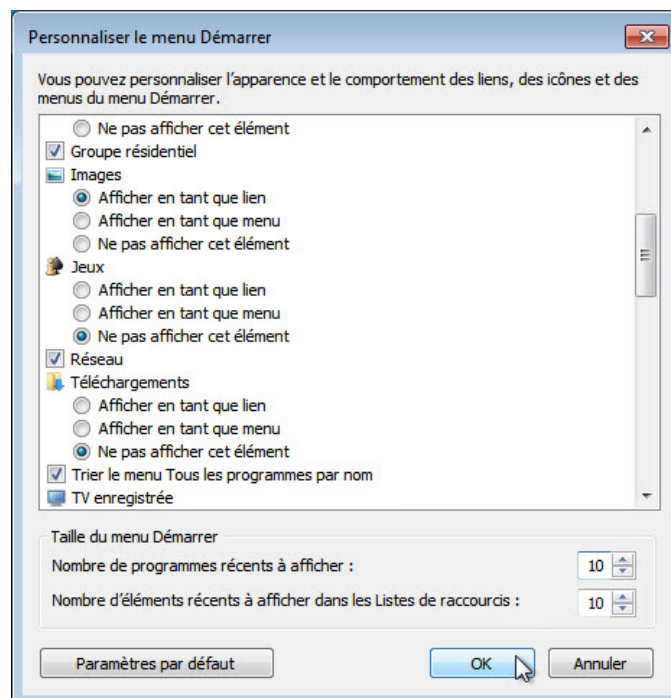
Personnaliser le menu Démarrer

Vous pouvez personnaliser l’apparence et le comportement des liens, des icônes et des menus du menu Démarrer.

Ne pas afficher cet élément
Groupe résidentiel
Images
Afficher en tant que lien
Afficher en tant que menu
Ne pas afficher cet élément
Jeux
Afficher en tant que lien
Afficher en tant que menu
Ne pas afficher cet élément
Réseau
Téléchargements
Afficher en tant que lien
Afficher en tant que menu
Ne pas afficher cet élément
Trier le menu Tous les programmes par nom
TV enregistrée

Taille du menu Démarrer
Nombre de programmes récents à afficher : 10
Nombre d’éléments récents à afficher dans les Listes de raccourcis : 10

Paramètres par défaut
OK
Annuler